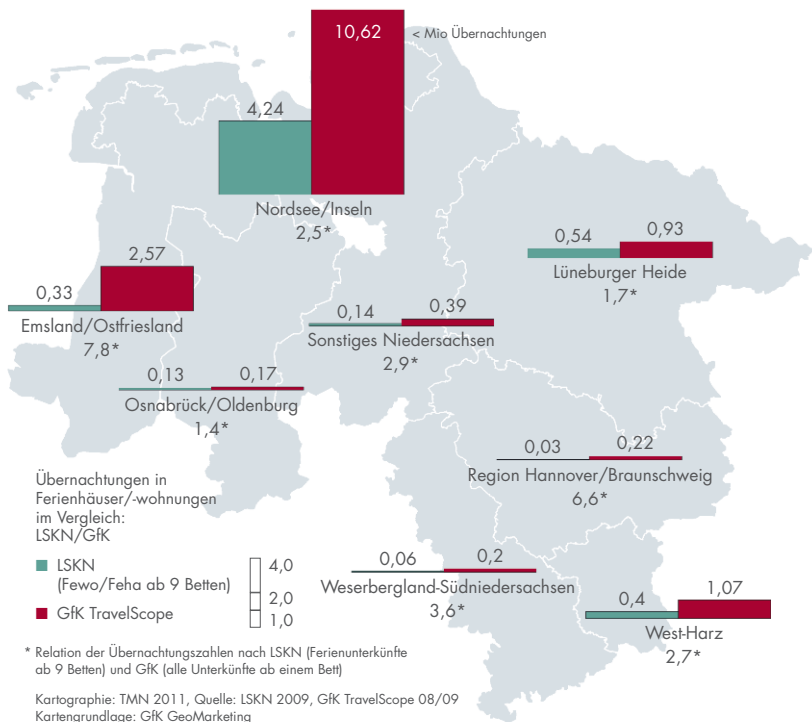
10,62 < Mio Übernachtungen

4,24

Nordsee/Inseln
2,5*

0,54 0,93
Lüneburger Heide
1,7*

0,33 2,57
Emsland/Ostfriesland
7,8*

0,14 0,39
Sonstiges Niedersachsen
2,9*

0,13 0,17
Osnabrück/Oldenburg
1,4*

0,03 0,22
Region Hannover/Braunschweig
6,6*

Übernachtungen in Ferienhäuser/-wohnungen im Vergleich: LSKN/GfK

LSKN (Fewo/Feha ab 9 Betten)

GfK TravelScope

4,0
2,0
1,0

0,06 0,2
Weserbergland-Südniedersachsen
3,6*

0,4 1,07
West-Harz
2,7*

* Relation der Übernachtungszahlen nach LSKN (Ferienunterkünfte ab 9 Betten) und GfK (alle Unterkünfte ab einem Bett)

Kartographie: TMN 2011, Quelle: LSKN 2009, GfK TravelScope 08/09
Kartengrundlage: GfK GeoMarketing